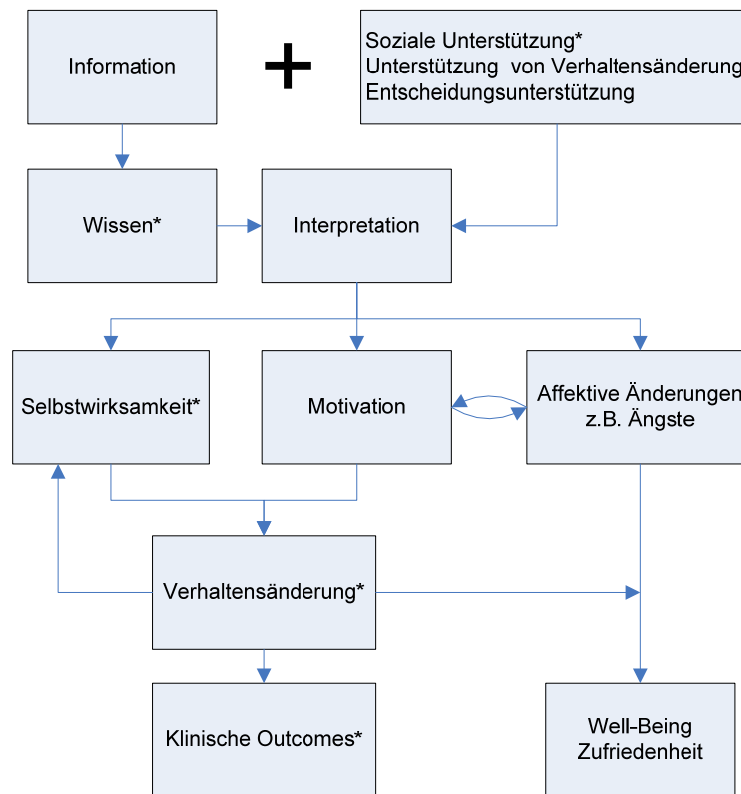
Information

+

Soziale Unterstützung*
Unterstützung von Verhaltensänderung
Entscheidungsunterstützung

Wissen*

Interpretation

Selbstwirksamkeit*

Motivation

Affektive Änderungen
z.B. Ängste

Verhaltensänderung*

Klinische Outcomes*

Well-Being
Zufriedenheit